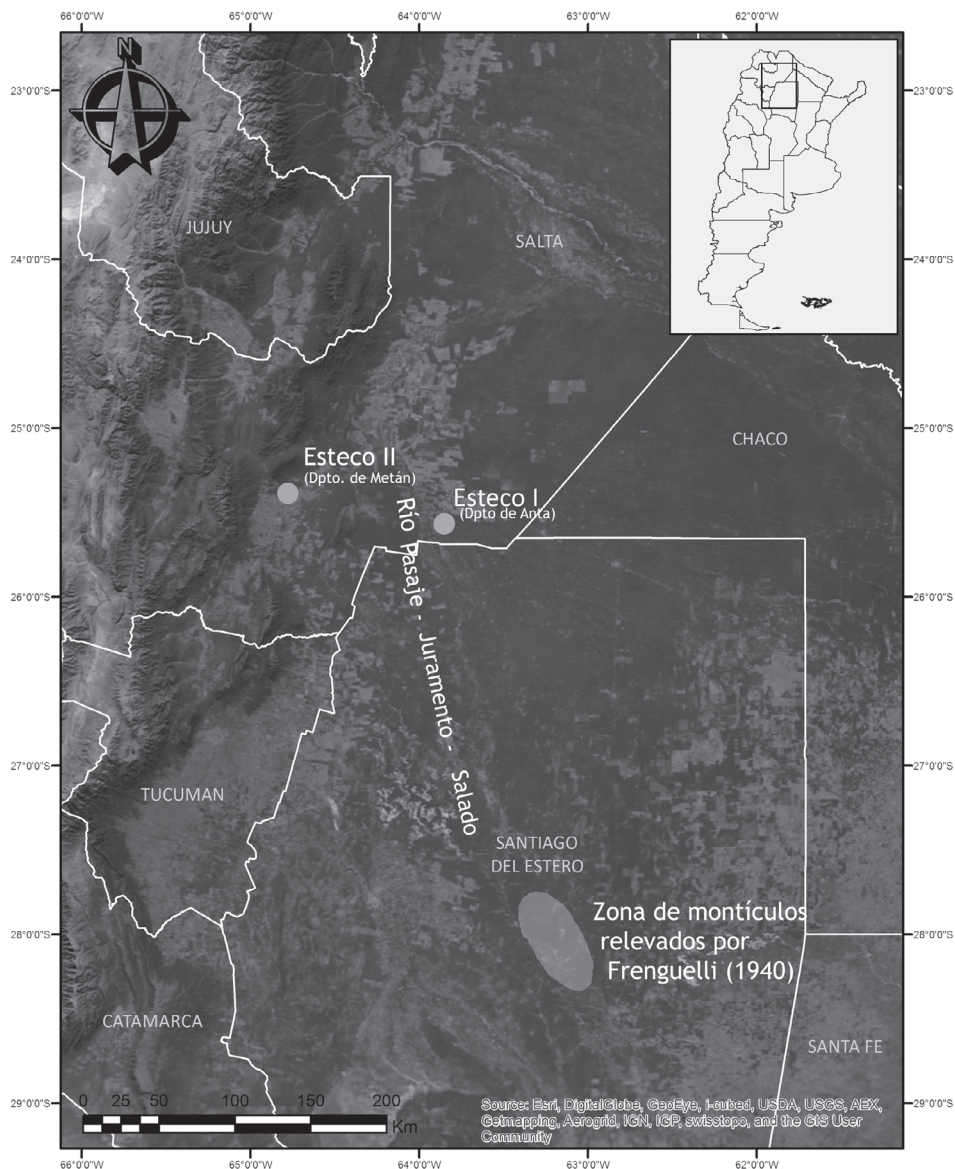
66°0'0"W 65°0'0"W 64°0'0"W 63°0'0"W 62°0'0"W

23°0'0"S
24°0'0"S
25°0'0"S
26°0'0"S
27°0'0"S
28°0'0"S
29°0'0"S

N

JUJUY

SALTA

CHACO

Esteco II
(Dpto. de Metán)

Esteco I
(Dpto de Anta)

Río Pasaje - Juramento - Salado

TUCUMAN

SANTIAGO DEL ESTERO

Zona de montículos relevados por Frenguelli (1940)

CATAMARCA

SANTA FE

0 25 50 100 150 200
Km

Source: Esri, DigitalGlobe, GeoEye, i-cubed, USDA, USGS, AEX, Getmapping, Aerogrid, IGN, IGP, swisstopo, and the GIS User Community

23°0'0"S
24°0'0"S
25°0'0"S
26°0'0"S
27°0'0"S
28°0'0"S
29°0'0"S

66°0'0"W 65°0'0"W 64°0'0"W 63°0'0"W 62°0'0"W